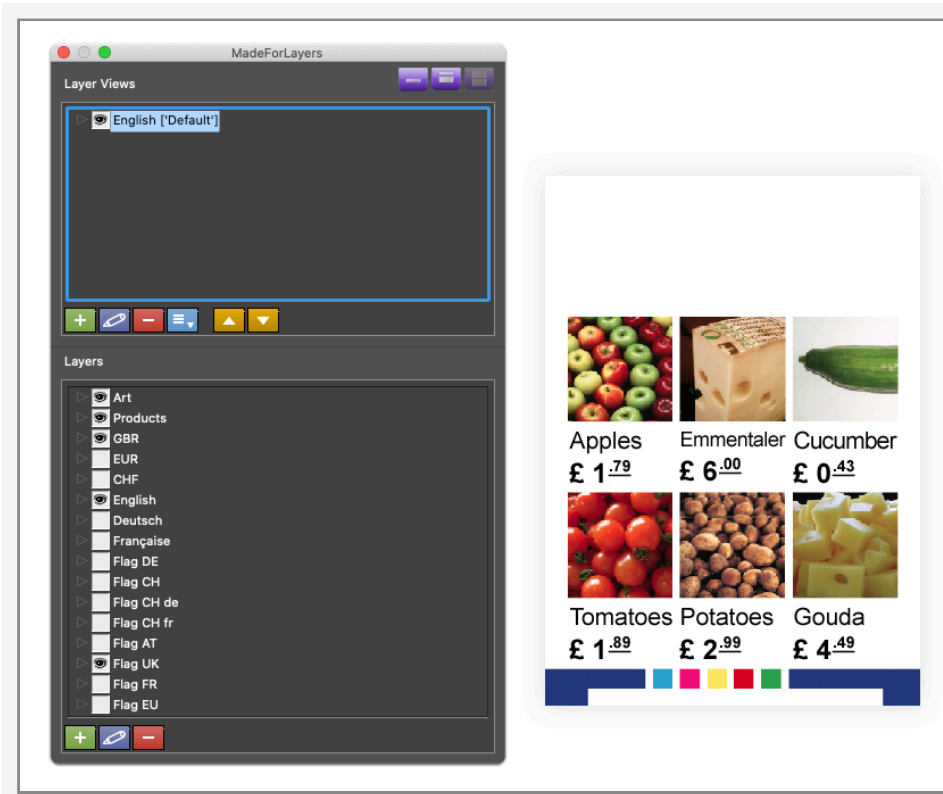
MadeForLayers

Layer Views

English ['Default']

+ −

Layers

Art
Products
GBR
EUR
CHF
English
Deutsch
Française
Flag DE
Flag CH
Flag CH de
Flag CH fr
Flag AT
Flag UK
Flag FR
Flag EU

+ −

Apples
£ 1.79

Emmentaler
£ 6.00

Cucumber
£ 0.43

Tomatoes
£ 1.89

Potatoes
£ 2.99

Gouda
£ 4.49